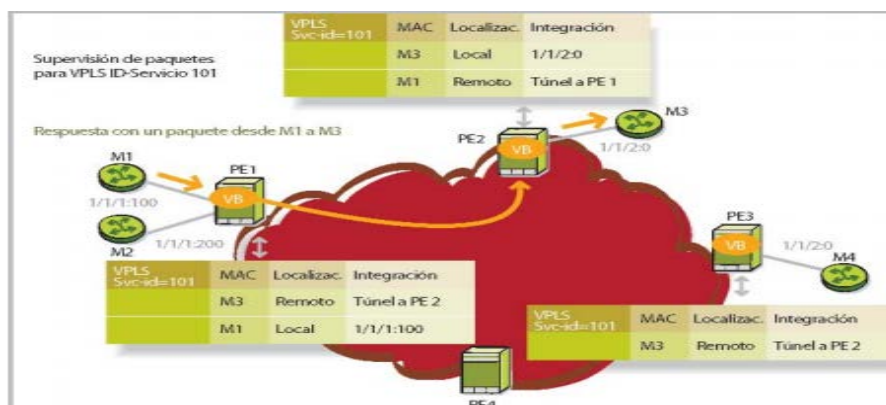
| VPLS Svc-id=101 | MAC | Localizac. | Integración |
|---|---|---|---|
| | M3 | Local | 1/1/2:0 |
| | M1 | Remoto | Túnel a PE 1 |

Supervisión de paquetes para VPLS ID-Servicio 101

Respuesta con un paquete desde M1 a M3

M1

PE1

VB

1/1/1:100

M2

1/1/1:200

PE2

VB

M3

1/1/2:0

PE3

VB

1/1/2:0

M4

| VPLS Svc-id=101 | MAC | Localizac. | Integración |
|---|---|---|---|
| | M3 | Remoto | Túnel a PE 2 |
| | M1 | Local | 1/1/1:100 |

| VPLS Svc-id=101 | MAC | Localizac. | Integración |
|---|---|---|---|
| | M3 | Remoto | Túnel a PE 2 |

PE4